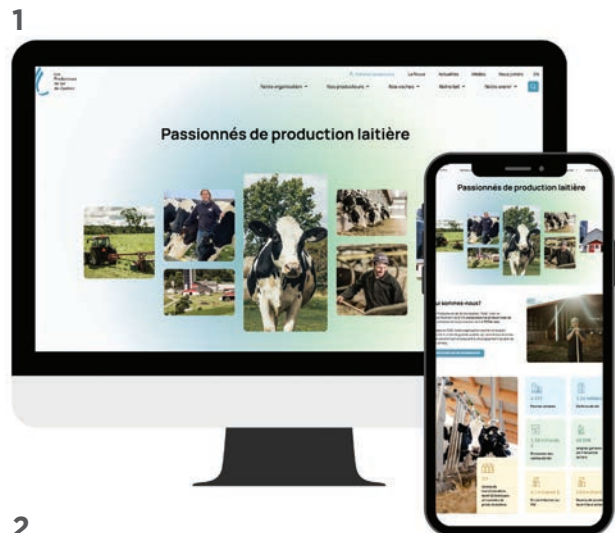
1

Les Producteurs de lait du Québec

Notre organisation Nos producteurs Nos vaches Notre lait Notre avenir

La Revue Actualités Médias Nous joindre EN

Passionnés de production laitière

Passionnés de production laitière

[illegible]i sommes-nous?

4 377

2